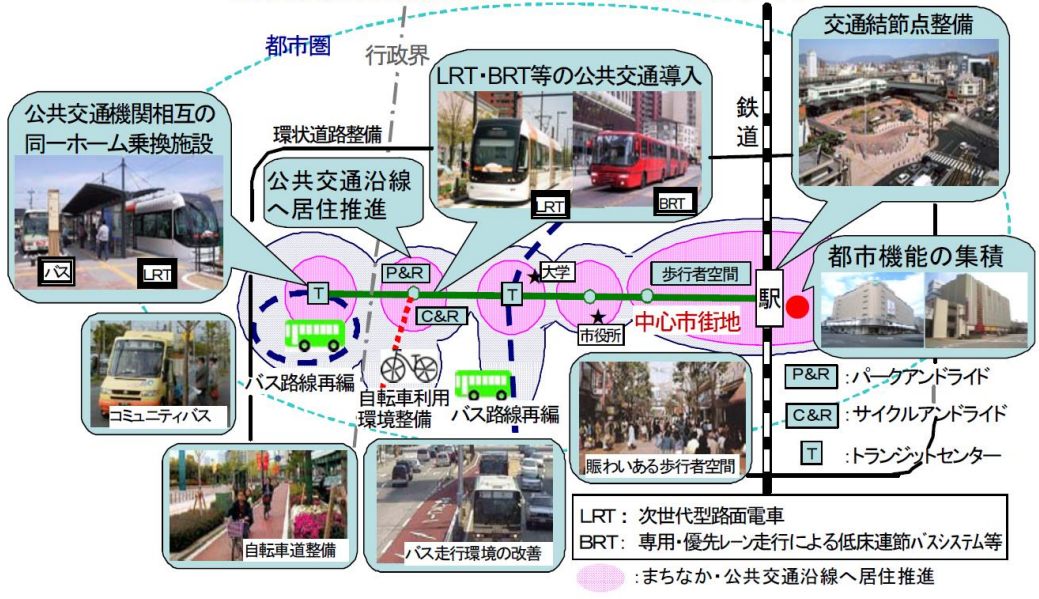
都市圏

行政界

公共交通機関相互の同一ホーム乗換施設

バス

LRT

環状道路整備

公共交通沿線へ居住推進

LRT・BRT等の公共交通導入

LRT

BRT

鉄道

交通結節点整備

都市機能の集積

P&R

C&R

T

T

大学

歩行者空間

駅

中心市街地

市役所

バス路線再編

自転車利用環境整備

バス路線再編

コミュニティバス

自転車道整備

バス走行環境の改善

賑わいある歩行者空間

P&R :パークアンドライド

C&R :サイクルアンドライド

T :トランジットセンター

LRT: 次世代型路面電車

BRT: 専用・優先レーン走行による低床連節バスシステム等

:まちなか・公共交通沿線へ居住推進